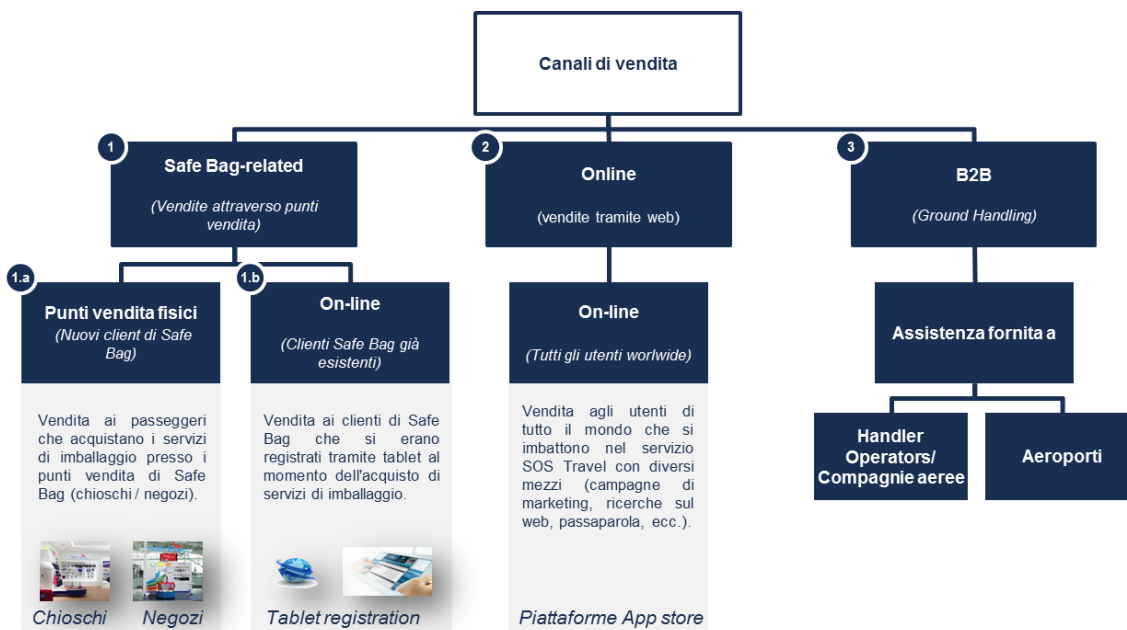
Canali di vendita

1
Safe Bag-related
(Vendite attraverso punti vendita)

1.a
Punti vendita fisici
(Nuovi client di Safe Bag)

Vendita ai passeggeri che acquistano i servizi di imballaggio presso i punti vendita di Safe Bag (chioschi / negozi).

Chioschi
Negozi

1.b
On-line
(Clienti Safe Bag già esistenti)

Vendita ai clienti di Safe Bag che si erano registrati tramite tablet al momento dell'acquisto di servizi di imballaggio.

Tablet registration

2
Online
(vendite tramite web)

On-line
(Tutti gli utenti worlwide)

Vendita agli utenti di tutto il mondo che si imbattono nel servizio SOS Travel con diversi mezzi (campagne di marketing, ricerche sul web, passaparola, ecc.).

Piattaforme App store

3
B2B
(Ground Handling)

Assistenza fornita a

Handler Operators/ Compagnie aeree

Aeroporti